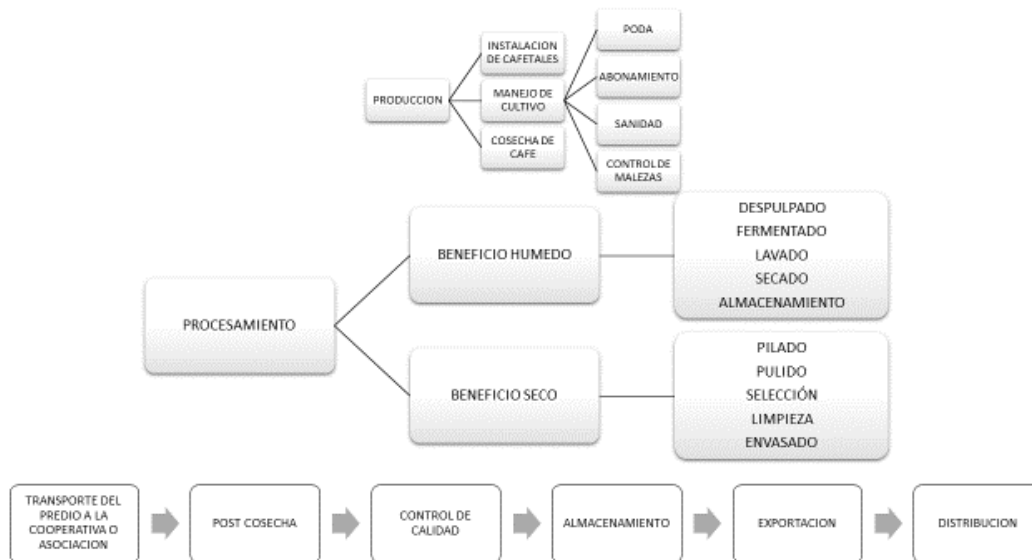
PRODUCCION

INSTALACION DE CAFETALES

MANEJO DE CULTIVO

COSECHA DE CAFE

PODA

ABONAMIENTO

SANIDAD

CONTROL DE MALEZAS

PROCESAMIENTO

BENEFICIO HUMEDO

DESPULPADO
FERMENTADO
LAVADO
SECADO
ALMACENAMIENTO

BENEFICIO SECO

PILADO
PULIDO
SELECCIÓN
LIMPIEZA
ENVASADO

TRANSPORTE DEL PREDIO A LA COOPERATIVA O ASOCIACION

POST COSECHA

CONTROL DE CALIDAD

ALMACENAMIENTO

EXPORTACION

DISTRIBUCION